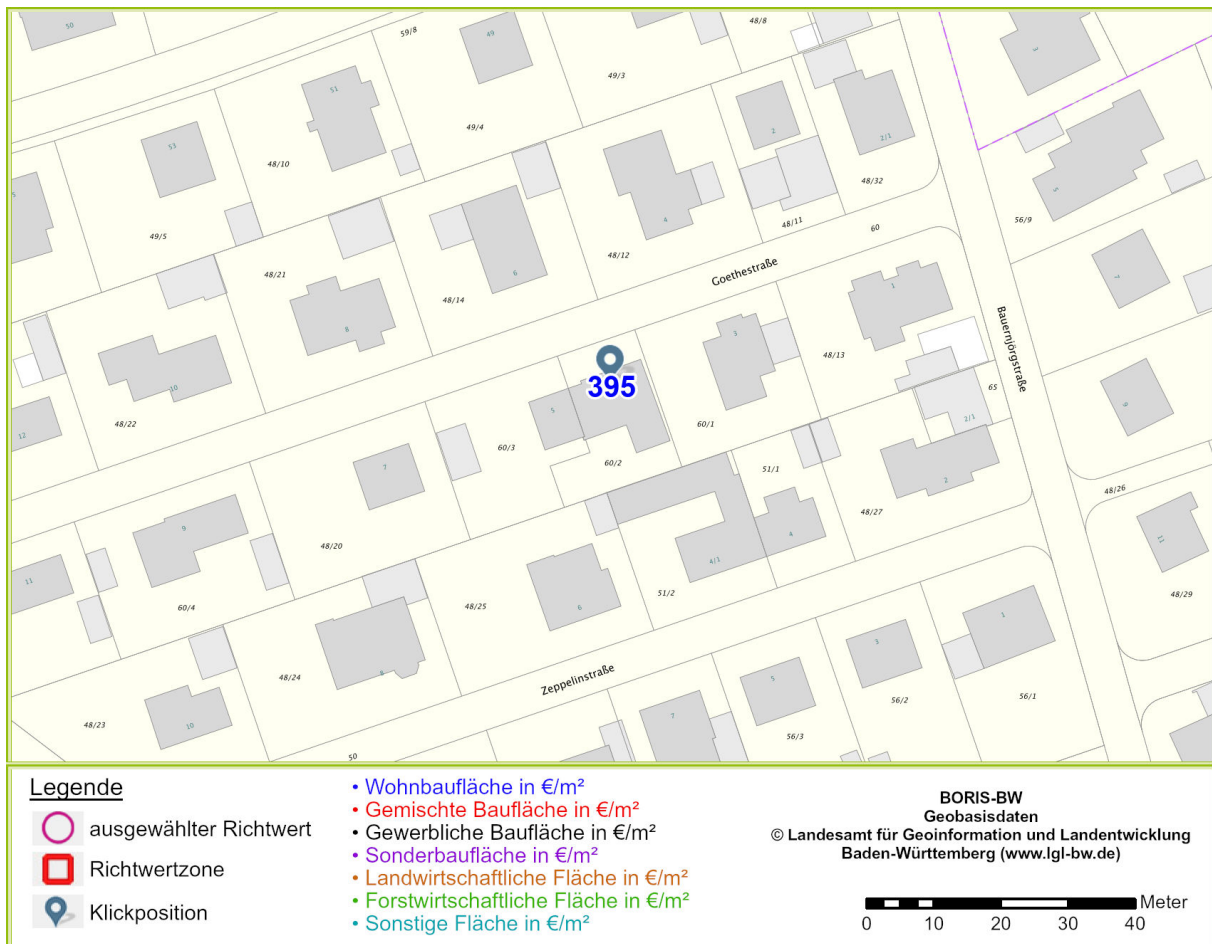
50
59/8
49
48/8
49/3
3
51
53
49/4
2
48/10
2/1
48/32
4
5
6
48/11
49/5
60
48/12
48/21
Goethestraße
48/14
8
1
Bauernjörgstraße
3
48/13
10
395
65
5
2/1
60/1
48/22
12
9
60/3
60/2
51/1
7
2
48/26
48/27
9
4
11
4/1
48/20
11
60/4
48/25
6
51/2
48/29
1
3
8
Zeppelinstraße
48/24
5
56/2
56/1
7
48/23
10
56/3
50

Legende
ausgewählter Richtwert
Richtwertzone
Klickposition

• Wohnbaufläche in €/m²
• Gemischte Baufläche in €/m²
• Gewerbliche Baufläche in €/m²
• Sonderbaufläche in €/m²
• Landwirtschaftliche Fläche in €/m²
• Forstwirtschaftliche Fläche in €/m²
• Sonstige Fläche in €/m²

BORIS-BW
Geobasisdaten
© Landesamt für Geoinformation und Landentwicklung Baden-Württemberg (www.lgl-bw.de)

Meter
0 10 20 30 40